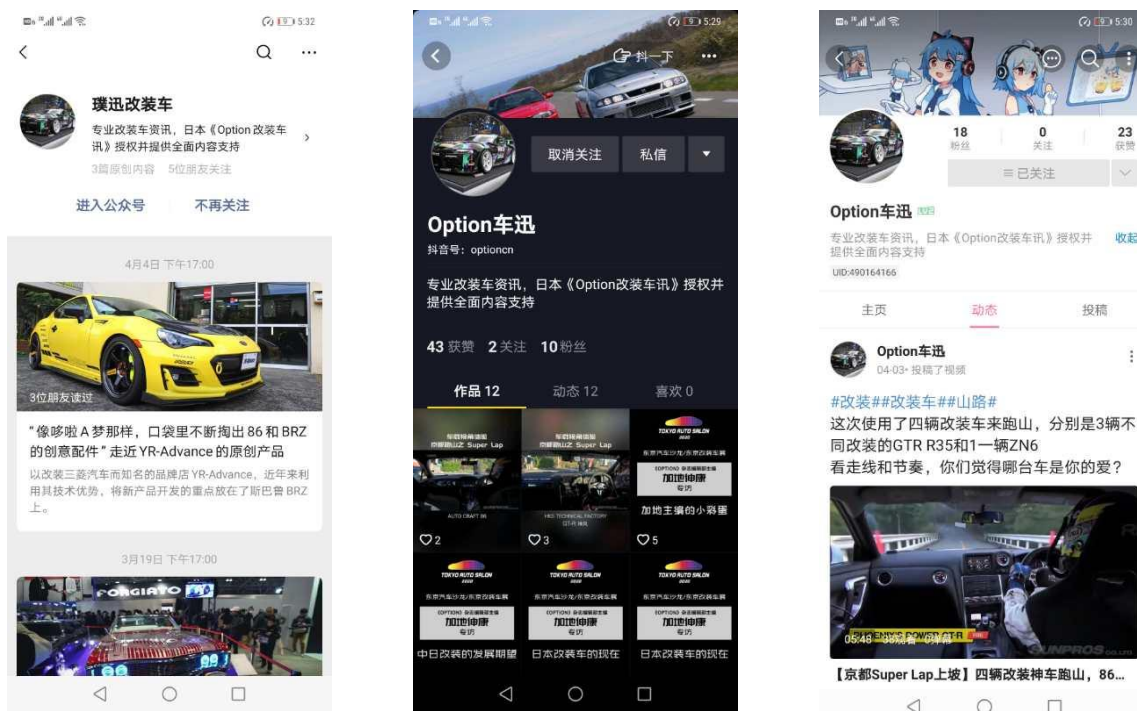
5:32

璞迅改装车
专业改装车资讯，日本《Option 改装车讯》授权并提供全面内容支持
3篇原创内容 5位朋友关注

进入公众号 不再关注

4月4日 下午17:00

3位朋友读过

“像哆啦 A 梦那样，口袋里不断掏出 86 和 BRZ 的创意配件” 走近 YR-Advance 的原创产品

以改装三菱汽车而知名的品牌店 YR-Advance，近年来利用其技术优势，将新产品开发的重点放在了斯巴鲁 BRZ 上。

3月19日 下午17:00

5:29

抖一下

取消关注 私信

Option车迅
抖音号：optioncn

专业改装车资讯，日本《Option改装车讯》授权并提供全面内容支持

43 获赞 2 关注 10 粉丝

作品 12 动态 12 喜欢 0

京都跑山之 Super Lap
京都跑山之 Super Lap
TOKYO AUTO SALON
加地伸康
专访
加地主编的小跑厘
2
3
5
TOKYO AUTO SALON
加地伸康
专访
TOKYO AUTO SALON
加地伸康
专访
TOKYO AUTO SALON
加地伸康
专访
中日改装的发展期望 日本改装车的现在 日本改装车的现在

5:30

18 粉丝
0 关注
23 获赞
≡ 已关注

Option车迅
专业改装车资讯，日本《Option改装车讯》授权并提供全面内容支持
收起
UID:490164166

主页 动态 投稿

Option车迅
04-03· 投稿了视频

#改装##改装车##山路#
这次使用了四辆改装车来跑山，分别是3辆不同改装的GTR R35和1一辆ZN6
看走线和节奏，你们觉得哪台车是你的爱？

05:43

【京都Super Lap上坡】四辆改装神车跑山，86...